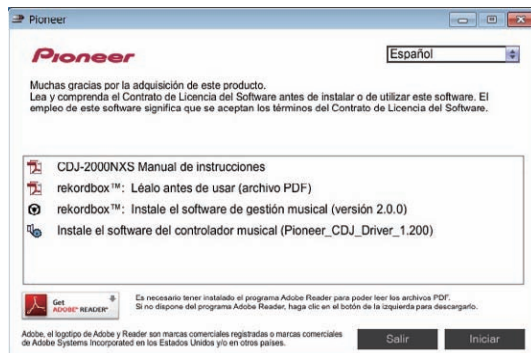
Pioneer

Pioneer

Español

Muchas gracias por la adquisición de este producto.
Lea y comprenda el Contrato de Licencia del Software antes de instalar o de utilizar este software. El empleo de este software significa que se aceptan los términos del Contrato de Licencia del Software.

CDJ-2000NXS Manual de instrucciones
rekordbox™: Léalo antes de usar (archivo PDF)
rekordbox™: Instale el software de gestión musical (versión 2.0.0)
Instale el software del controlador musical (Pioneer_CDJ_Driver_1.200)

Get ADOBE® READER®

Es necesario tener instalado el programa Adobe Reader para poder leer los archivos PDF.
Si no dispone del programa Adobe Reader, haga clic en el botón de la izquierda para descargarlo.

Adobe, el logotipo de Adobe y Reader son marcas comerciales registradas o marcas comerciales de Adobe Systems Incorporated en los Estados Unidos y/o en otros países.

Salir

Iniciar